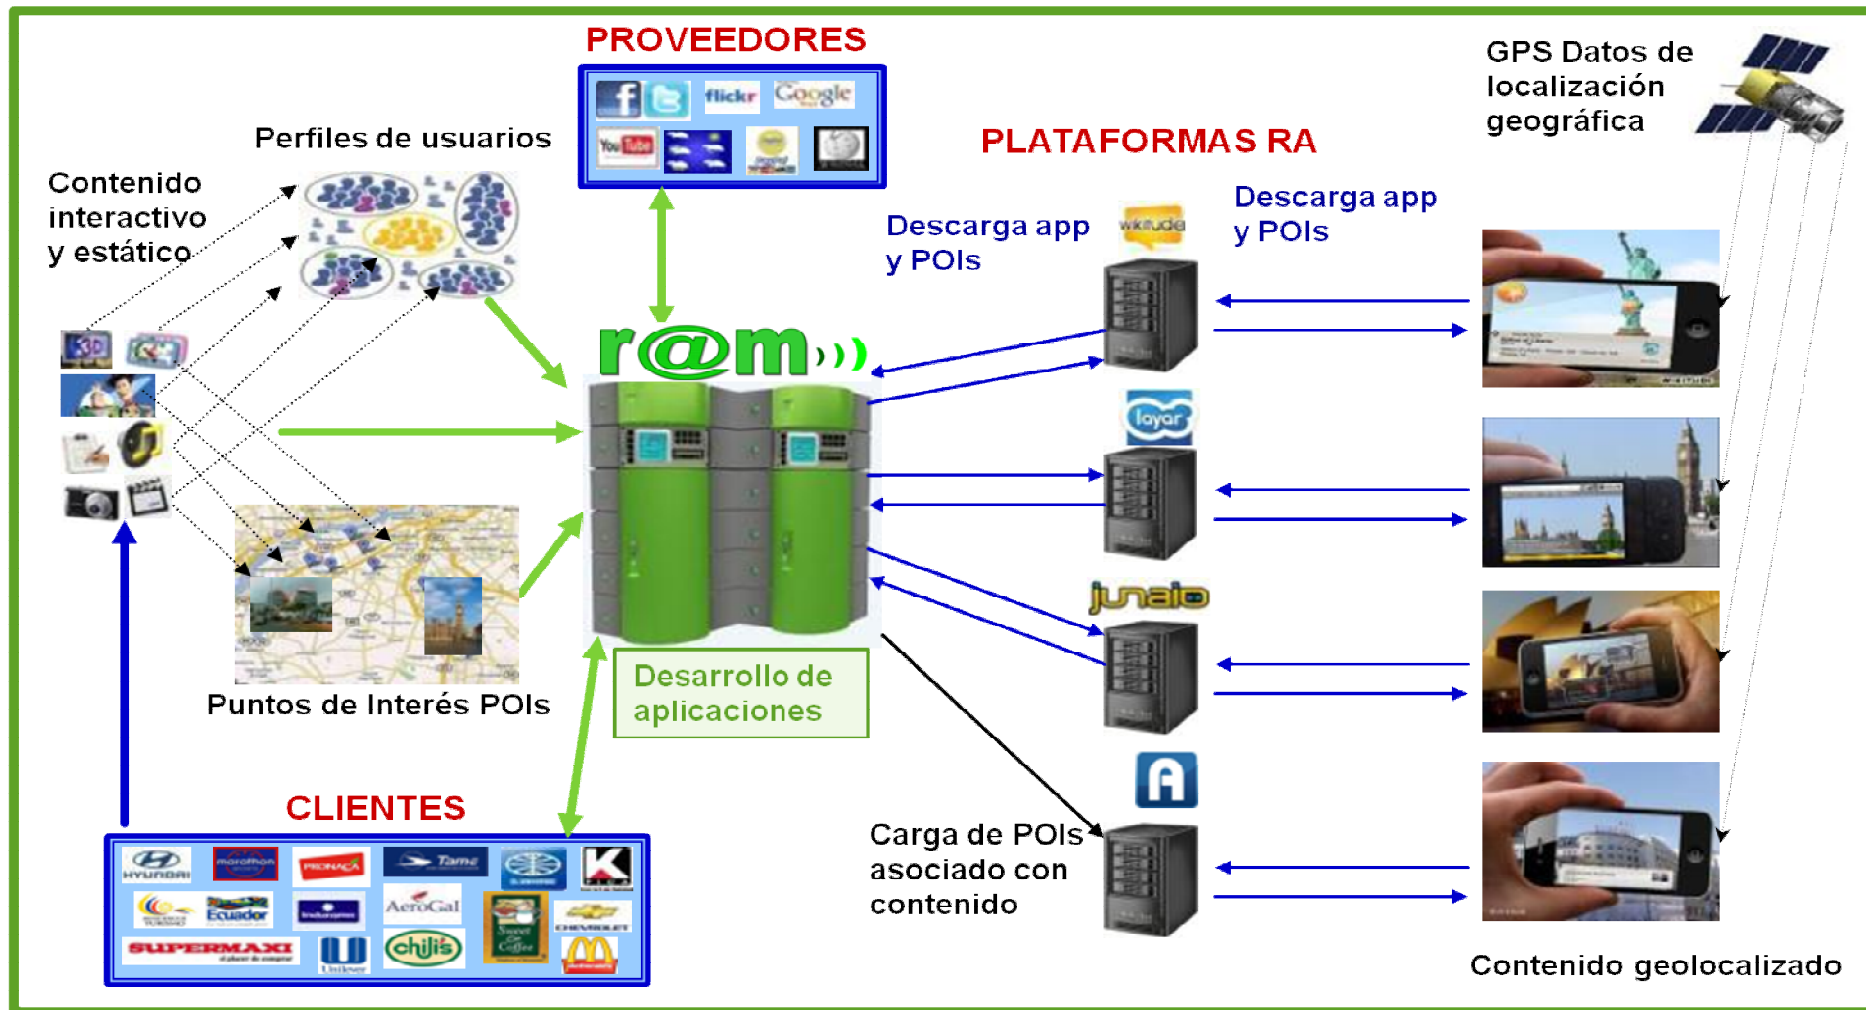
PROVEEDORES

flickr Google

GPS Datos de localización geográfica

Perfiles de usuarios

PLATAFORMAS RA

Contenido interactivo y estático

Descarga app y POIs

wikitude

Descarga app y POIs

r@m

layar

junaio

Puntos de Interés POIs

Desarrollo de aplicaciones

CLIENTES

HYUNDAI

Tame

K

Ecuador

AeroGal

SUPERMAXI

chili's

CHEVROLET

Carga de POIs asociado con contenido

Contenido geolocalizado